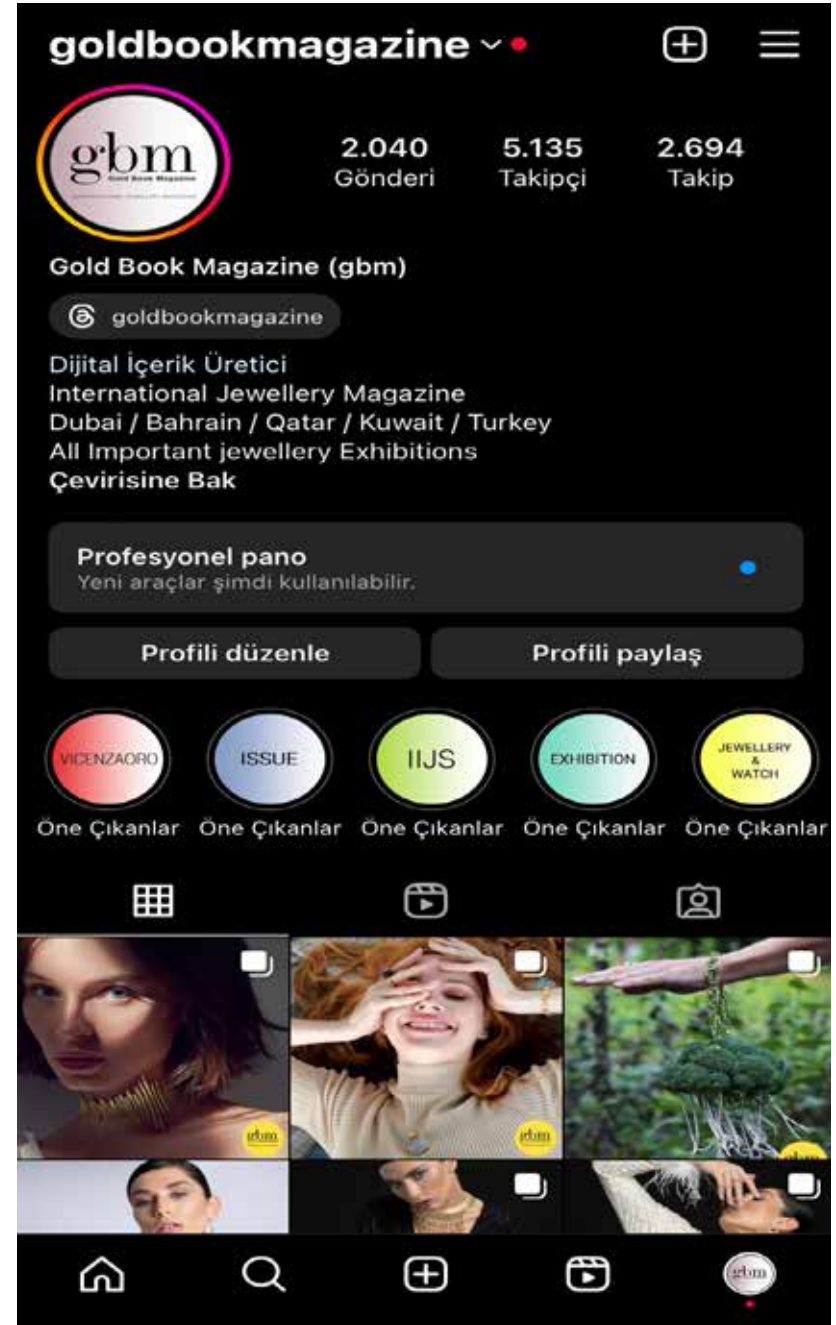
goldbookmagazine

gbm
Gold Book Magazine

2.040
Gönderi

5.135
Takipçi

2.694
Takip

Gold Book Magazine (gbm)

goldbookmagazine

Dijital İçerik Üretici
International Jewellery Magazine
Dubai / Bahrain / Qatar / Kuwait / Turkey
All Important jewellery Exhibitions
Çevirisine Bak

Profesyonel pano
Yeni araçlar şimdi kullanılabilir.

Profili düzenle

Profili paylaş

VICENZAORO
Öne Çıkanlar

ISSUE
Öne Çıkanlar

IIJS
Öne Çıkanlar

EXHIBITION
Öne Çıkanlar

JEWELLERY & WATCH
Öne Çıkanlar

gbm

gbm

gbm